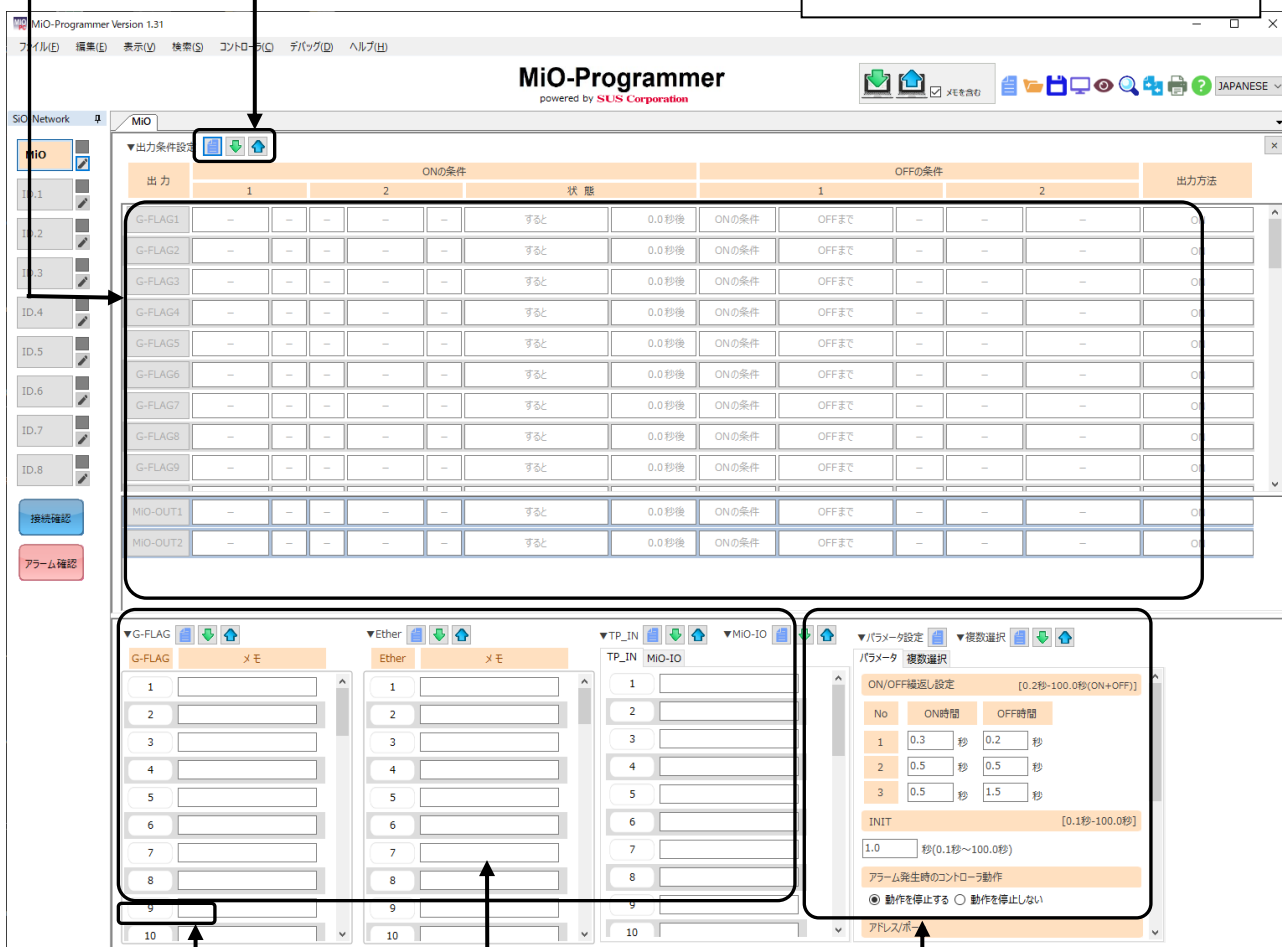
MiO-Programmer Version 1.31

ファイル(F) 編集(E) 表示(V) 検索(S) コントローラ(C) デバッグ(D) ヘルプ(H)

MiO-Programmer
powered by SUS Corporation

メモを含む JAPANESE

SiO Network

MiO
ID.1
ID.2
ID.3
ID.4
ID.5
ID.6
ID.7
ID.8

接続確認
アラーム確認

MiO

▼出力条件設定

| 出力 | ONの条件 1 | | 2 | | | 状態 | | OFFの条件 1 | | | 2 | | 出力方法 |
|---|---|---|---|---|---|---|---|---|---|---|---|---|---|
| G-FLAG1 | – | – | – | – | – | すると | 0.0秒後 | ONの条件 | OFFまで | – | – | – | ON |
| G-FLAG2 | – | – | – | – | – | すると | 0.0秒後 | ONの条件 | OFFまで | – | – | – | ON |
| G-FLAG3 | – | – | – | – | – | すると | 0.0秒後 | ONの条件 | OFFまで | – | – | – | ON |
| G-FLAG4 | – | – | – | – | – | すると | 0.0秒後 | ONの条件 | OFFまで | – | – | – | ON |
| G-FLAG5 | – | – | – | – | – | すると | 0.0秒後 | ONの条件 | OFFまで | – | – | – | ON |
| G-FLAG6 | – | – | – | – | – | すると | 0.0秒後 | ONの条件 | OFFまで | – | – | – | ON |
| G-FLAG7 | – | – | – | – | – | すると | 0.0秒後 | ONの条件 | OFFまで | – | – | – | ON |
| G-FLAG8 | – | – | – | – | – | すると | 0.0秒後 | ONの条件 | OFFまで | – | – | – | ON |
| G-FLAG9 | – | – | – | – | – | すると | 0.0秒後 | ONの条件 | OFFまで | – | – | – | ON |
| MiO-OUT1 | – | – | – | – | – | すると | 0.0秒後 | ONの条件 | OFFまで | – | – | – | ON |
| MiO-OUT2 | – | – | – | – | – | すると | 0.0秒後 | ONの条件 | OFFまで | – | – | – | ON |

▼G-FLAG
G-FLAG メモ
1 2 3 4 5 6 7 8 9 10

▼Ether
Ether メモ
1 2 3 4 5 6 7 8 9 10

▼TP_IN ▼MiO-IO
TP_IN MiO-IO
1 2 3 4 5 6 7 8 9 10

▼パラメータ設定 ▼複数選択
パラメータ 複数選択
ON/OFF繰返し設定 [0.2秒-100.0秒(ON+OFF)]
| No | ON時間 | | OFF時間 | |
|---|---|---|---|---|
| 1 | 0.3 | 秒 | 0.2 | 秒 |
| 2 | 0.5 | 秒 | 0.5 | 秒 |
| 3 | 0.5 | 秒 | 1.5 | 秒 |

INIT [0.1秒-100.0秒]
1.0 秒(0.1秒~100.0秒)
アラーム発生時のコントローラ動作
動作を停止する 動作を停止しない
アドレス/ポ